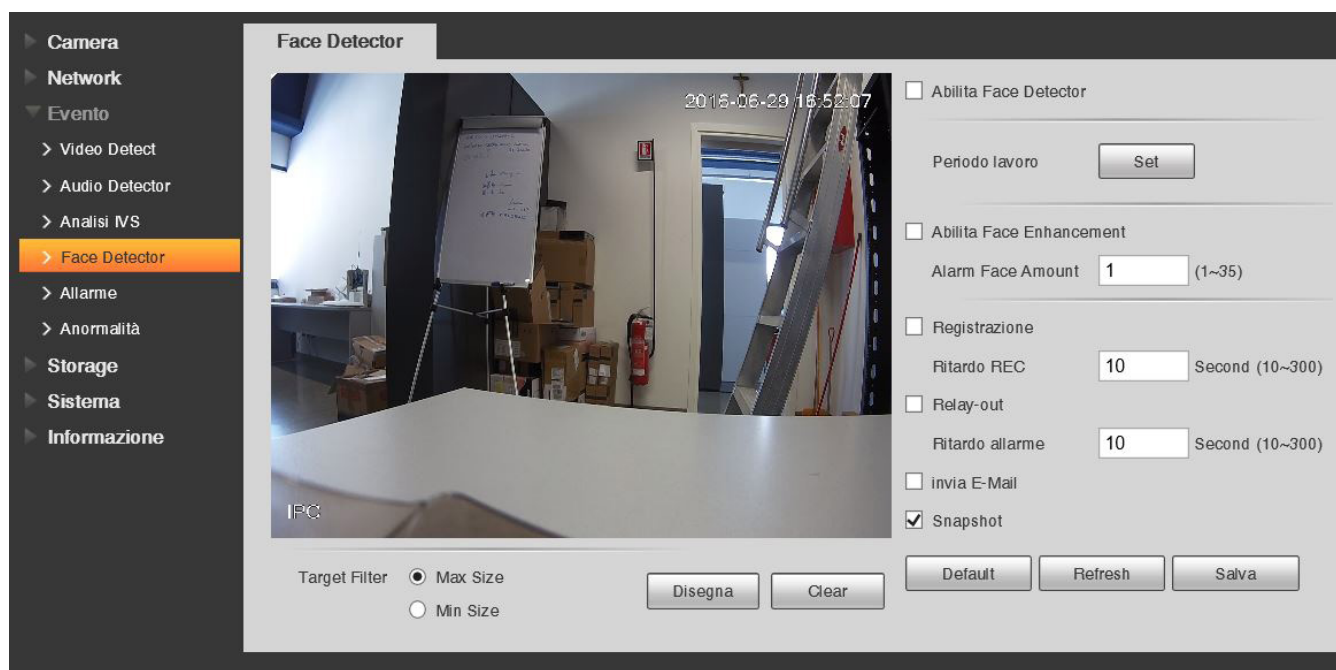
Camera
Network
Evento
> Video Detect
> Audio Detector
> Analisi IVS
> Face Detector
> Allarme
> Anormalità
Storage
Sistema
Informazione

Face Detector

2016-06-29 16:52:07

IPC

Target Filter
Max Size
Min Size

Disegna
Clear

Abilita Face Detector

Periodo lavoro
Set

Abilita Face Enhancement
Alarm Face Amount 1 (1~35)

Registrazione
Ritardo REC 10 Second (10~300)
Relay-out
Ritardo allarme 10 Second (10~300)
invia E-Mail
Snapshot

Default
Refresh
Salva